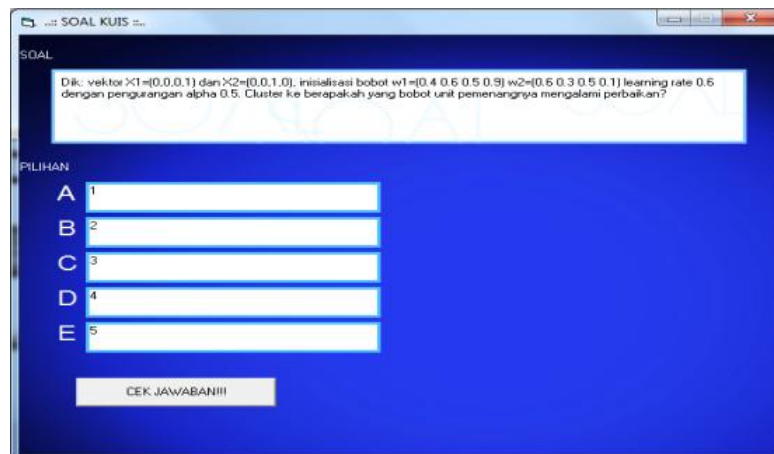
..:: SOAL KUIS ::..

SOAL

Dik: vektor X1=(0,0,0,1) dan X2=(0,0,1,0), inisialisasi bobot w1=(0.4 0.6 0.5 0.9) w2=(0.6 0.3 0.5 0.1) learning rate 0.6 dengan pengurangan alpha 0.5. Cluster ke berapakah yang bobot unit pemenangnya mengalami perbaikan?

PILIHAN

A 1

B 2

C 3

D 4

E 5

CEK JAWABAN!!!